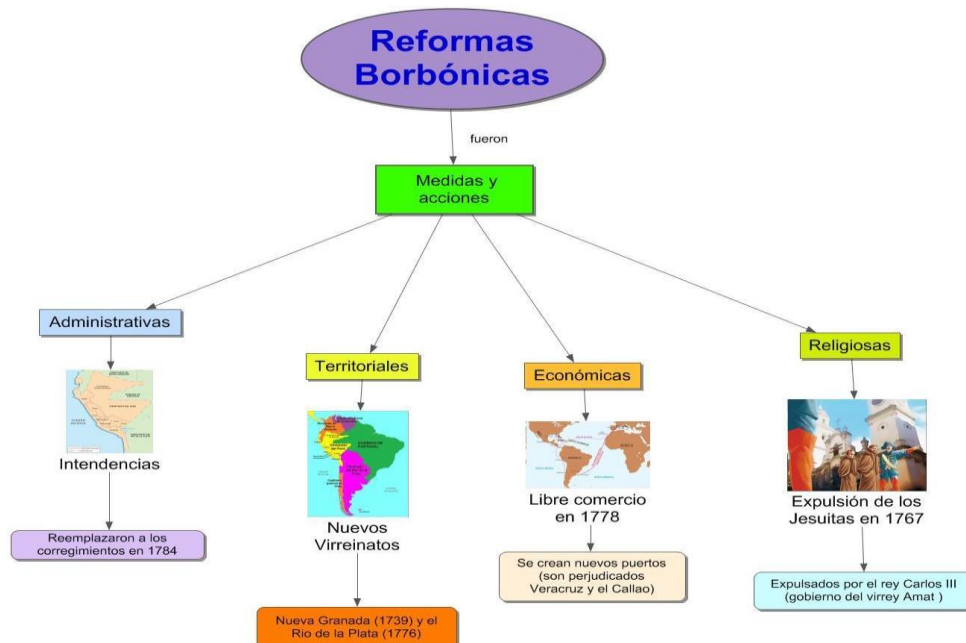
Reformas Borbónicas

fueron

Medidas y acciones

Administrativas

Intendencias

Reemplazaron a los corregimientos en 1784

Territoriales

Nuevos Virreinatos

Nueva Granada (1739) y el Rio de la Plata (1776)

Económicas

Libre comercio en 1778

Se crean nuevos puertos (son perjudicados Veracruz y el Callao)

Religiosas

Expulsión de los Jesuitas en 1767

Expulsados por el rey Carlos III (gobierno del virrey Amat )